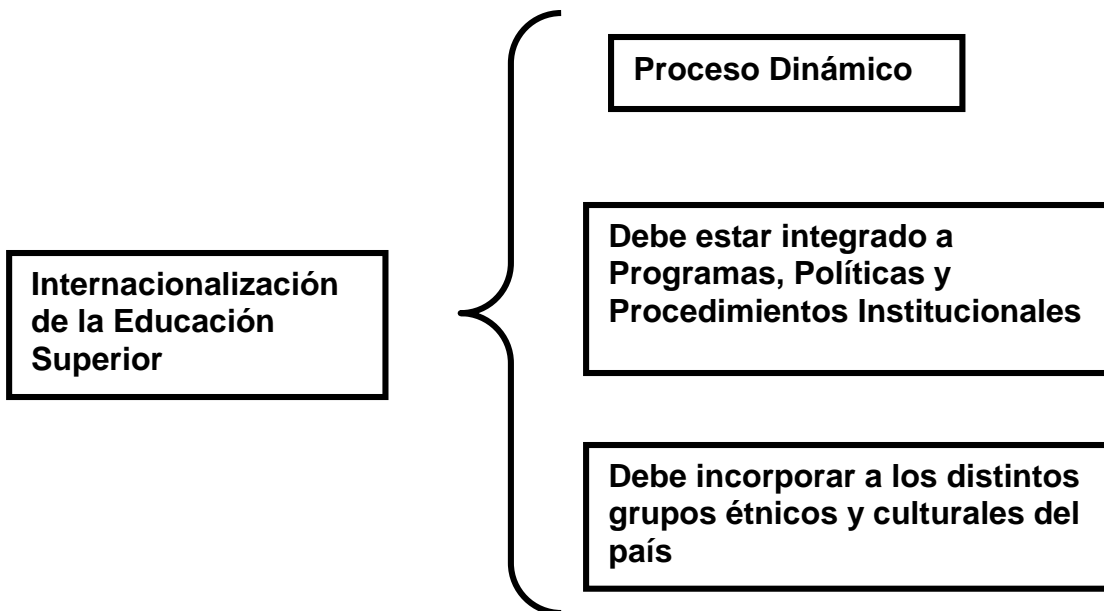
Internacionalización de la Educación Superior

Proceso Dinámico

Debe estar integrado a Programas, Políticas y Procedimientos Institucionales

Debe incorporar a los distintos grupos étnicos y culturales del país